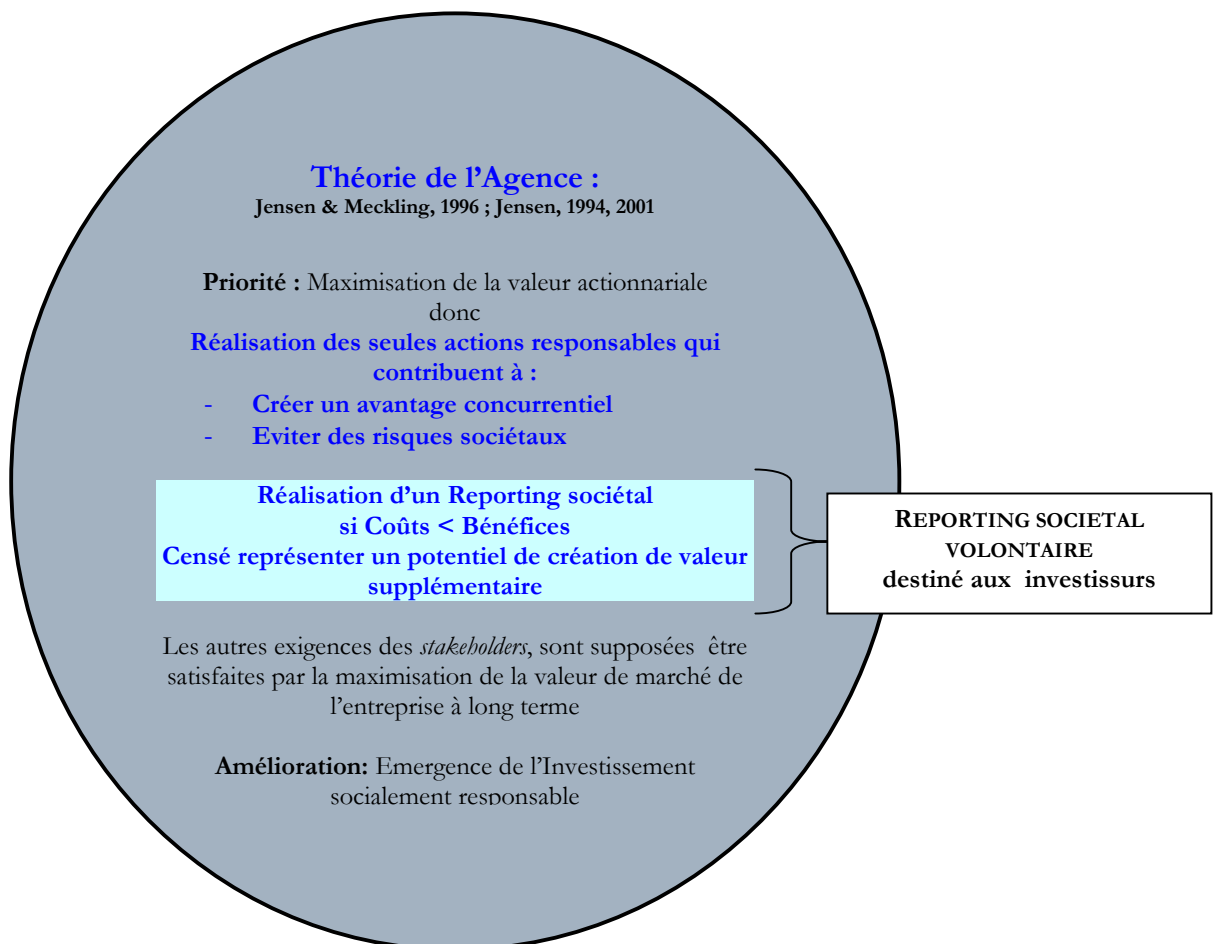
Théorie de l'Agence :
Jensen & Meckling, 1996 ; Jensen, 1994, 2001

Priorité : Maximisation de la valeur actionnariale donc
Réalisation des seules actions responsables qui contribuent à :
- Créer un avantage concurrentiel
- Eviter des risques sociétaux

Réalisation d'un Reporting sociétal si Coûts < Bénéfices
Censé représenter un potentiel de création de valeur supplémentaire

REPORTING SOCIETAL VOLONTAIRE
destiné aux investissurs

Les autres exigences des *stakeholders*, sont supposées être satisfaites par la maximisation de la valeur de marché de l'entreprise à long terme

Amélioration: Emergence de l'Investissement socialement responsable